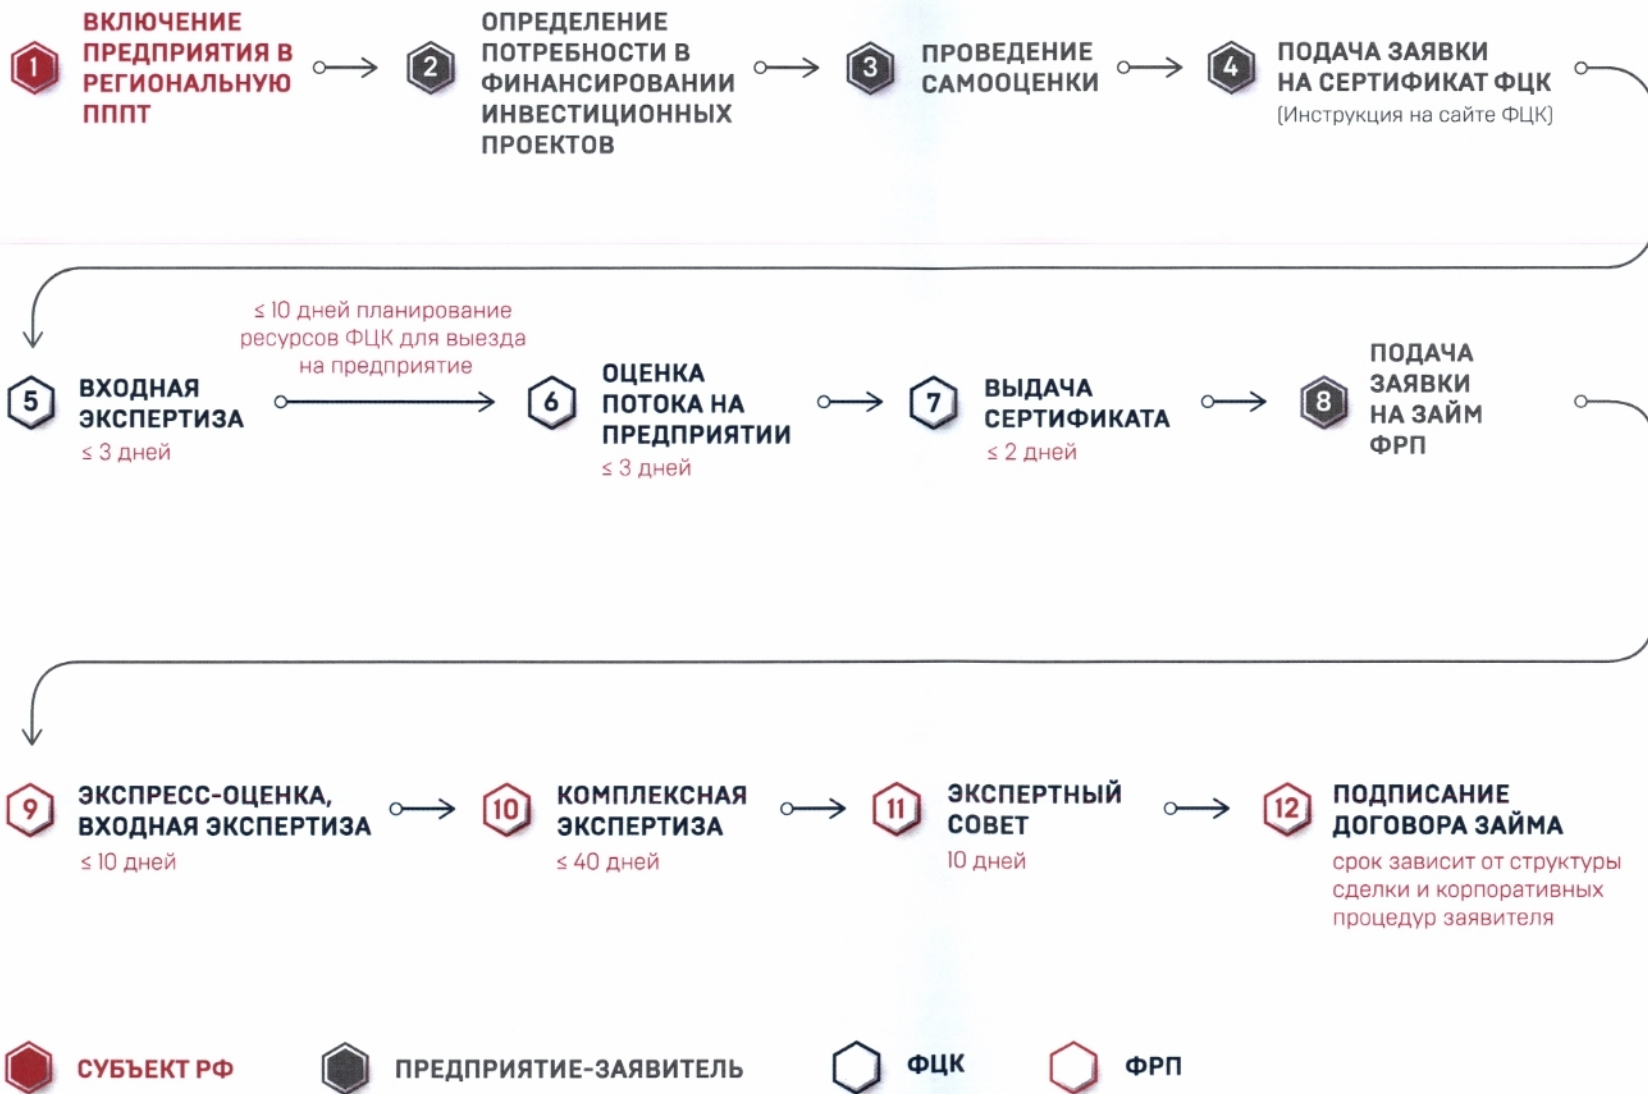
1 ВКЛЮЧЕНИЕ ПРЕДПРИЯТИЯ В РЕГИОНАЛЬНУЮ ПППТ

2 ОПРЕДЕЛЕНИЕ ПОТРЕБНОСТИ В ФИНАНСИРОВАНИИ ИНВЕСТИЦИОННЫХ ПРОЕКТОВ

3 ПРОВЕДЕНИЕ САМООЦЕНКИ

4 ПОДАЧА ЗАЯВКИ НА СЕРТИФИКАТ ФЦК
(Инструкция на сайте ФЦК)

5 ВХОДНАЯ ЭКСПЕРТИЗА
≤ 3 дней

≤ 10 дней планирование ресурсов ФЦК для выезда на предприятие

6 ОЦЕНКА ПОТОКА НА ПРЕДПРИЯТИИ
≤ 3 дней

7 ВЫДАЧА СЕРТИФИКАТА
≤ 2 дней

8 ПОДАЧА ЗАЯВКИ НА ЗАЙМ ФРП

9 ЭКСПРЕСС-ОЦЕНКА, ВХОДНАЯ ЭКСПЕРТИЗА
≤ 10 дней

10 КОМПЛЕКСНАЯ ЭКСПЕРТИЗА
≤ 40 дней

11 ЭКСПЕРТНЫЙ СОВЕТ
10 дней

12 ПОДПИСАНИЕ ДОГОВОРА ЗАЙМА
срок зависит от структуры сделки и корпоративных процедур заявителя

СУБЪЕКТ РФ
ПРЕДПРИЯТИЕ-ЗАЯВИТЕЛЬ
ФЦК
ФРП